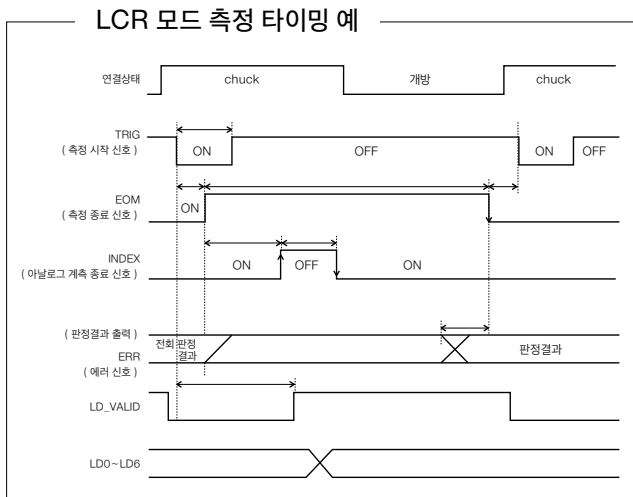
LCR 모드 측정 타이밍 예

연결상태

chuck

개방

chuck

TRIG
( 측정 시작 신호 )

ON

OFF

ON

OFF

EOM
( 측정 종료 신호 )

ON

INDEX
( 아날로그 계측 종료 신호 )

ON

OFF

ON

( 판정결과 출력 )
ERR
( 에러 신호 )

전회 판정결과

판정결과

LD_VALID

LD0~LD6